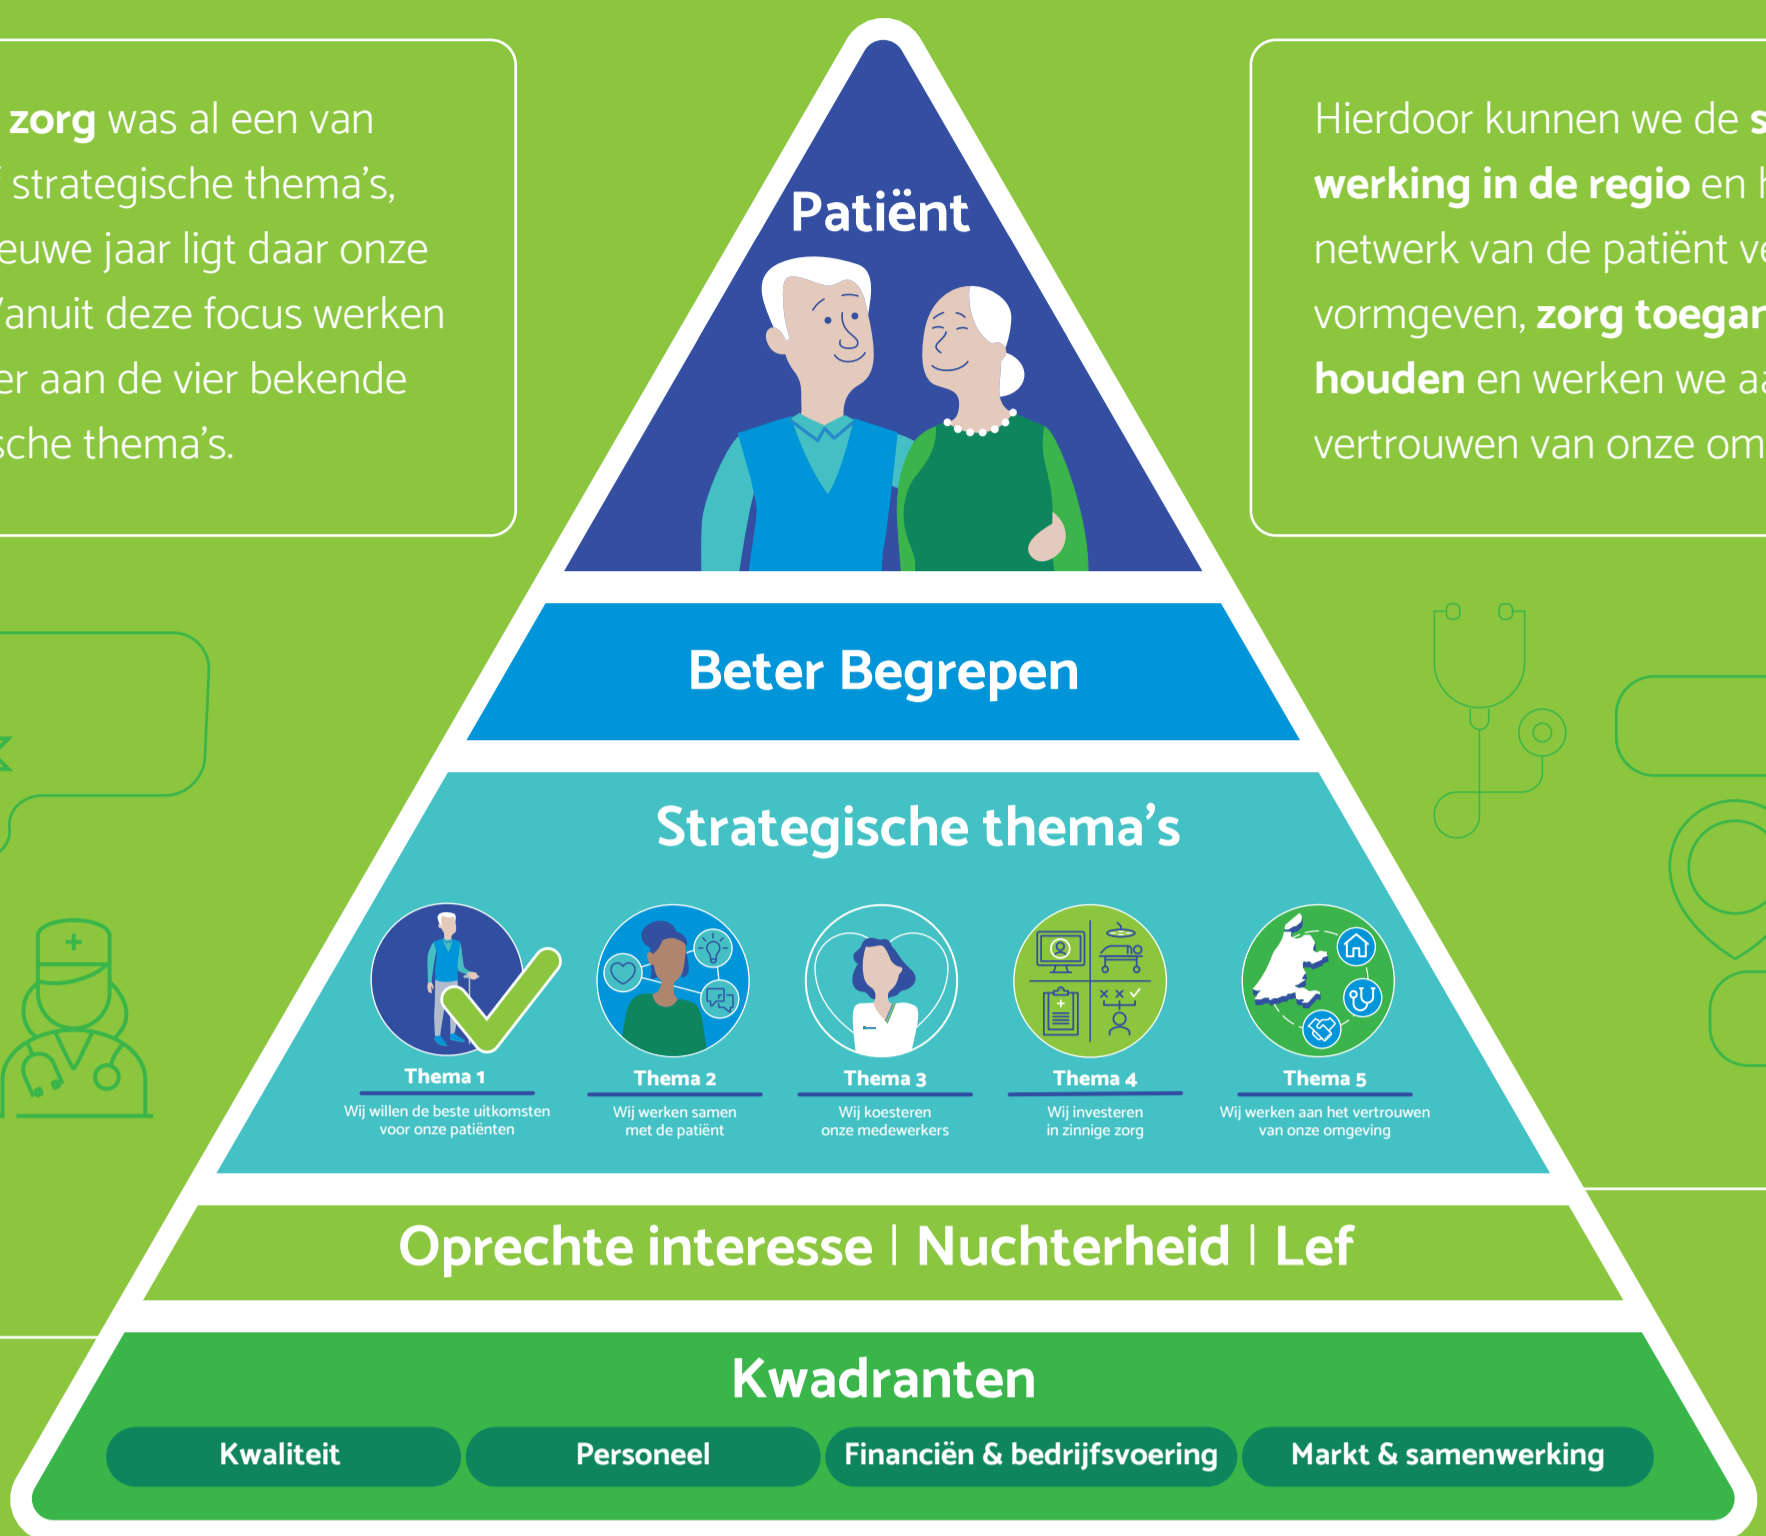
zorg was al een van
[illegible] strategische thema's,
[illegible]euwe jaar ligt daar onze
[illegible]anuit deze focus werken
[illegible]er aan de vier bekende
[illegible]sche thema's.

Patiënt

Hierdoor kunnen we de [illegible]
werking in de regio en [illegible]
netwerk van de patiënt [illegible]
vormgeven, zorg toega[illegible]
houden en werken we a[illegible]
vertrouwen van onze om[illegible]

Beter Begrepen

Strategische thema's

Thema 1
Wij willen de beste uitkomsten voor onze patiënten

Thema 2
Wij werken samen met de patiënt

Thema 3
Wij koesteren onze medewerkers

Thema 4
Wij investeren in zinnige zorg

Thema 5
Wij werken aan het vertrouwen van onze omgeving

Oprechte interesse | Nuchterheid | Lef

Kwadranten

Kwaliteit | Personeel | Financiën & bedrijfsvoering | Markt & samenwerking